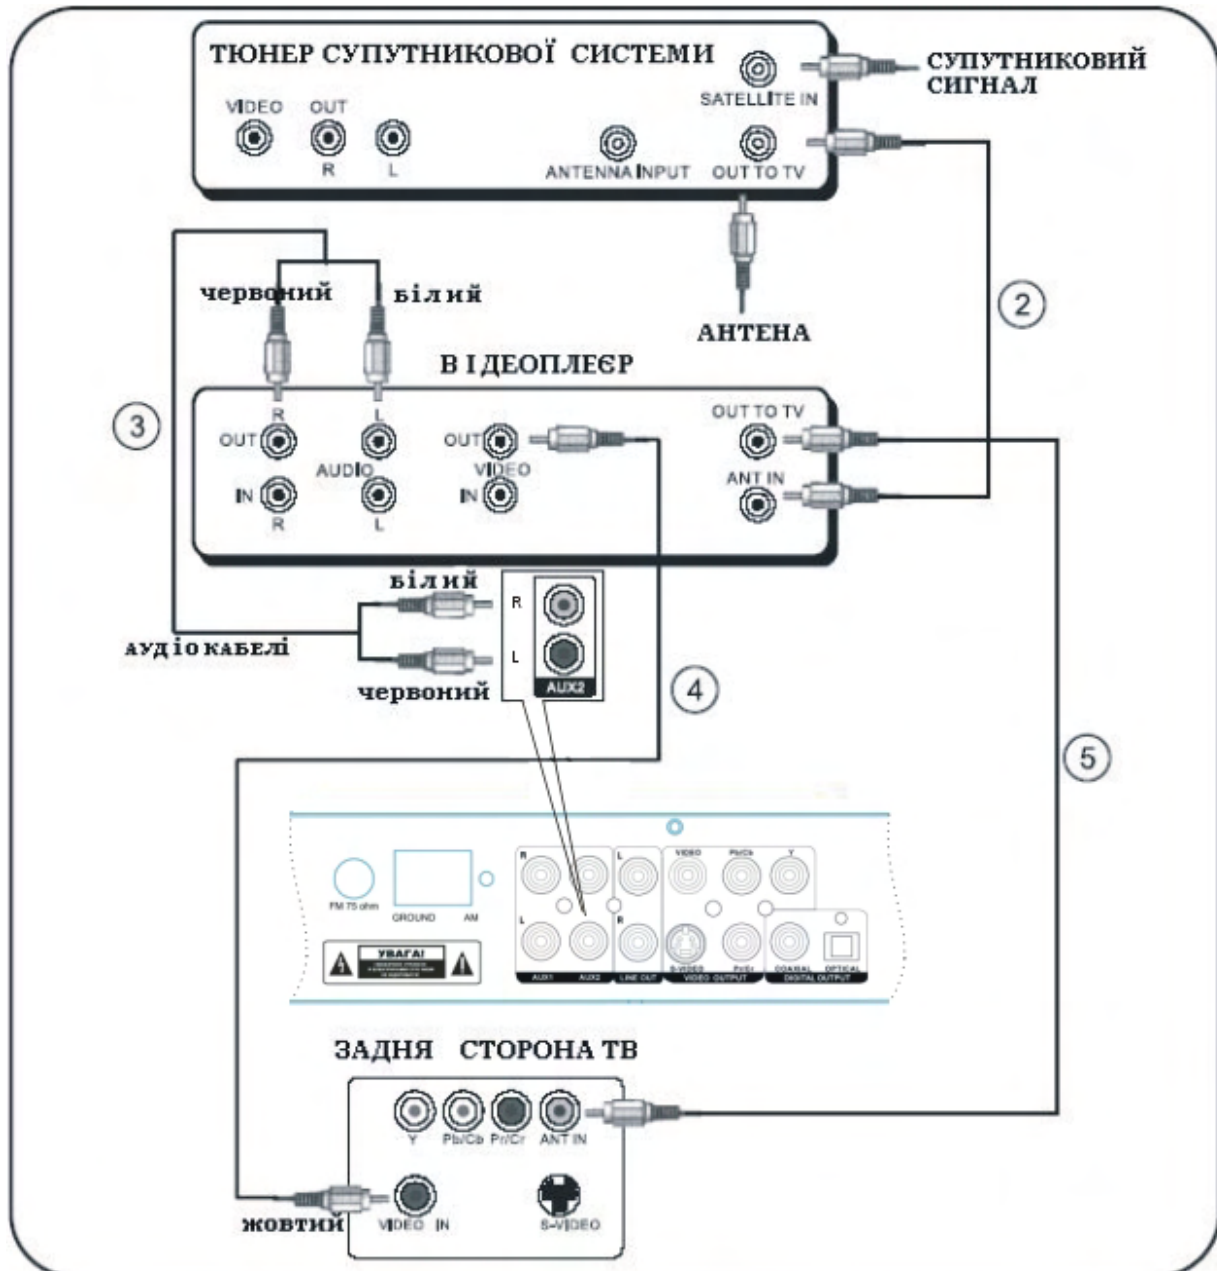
ТЮНЕР СУПУТНИКОВОЇ СИСТЕМИ

VIDEO OUT R L

SATELLITE IN

СУПУТНИКОВИЙ СИГНАЛ

ANTENNA INPUT OUT TO TV

червоний білий

АНТЕНА

2

В І ДЕОПЛЕЄР

3

R L

OUT AUDIO IN R L

OUT VIDEO IN

OUT TO TV

ANT IN

білий

R

L

AUX2

АУДІО КАБЕЛІ

червоний

4

5

FM 75 ohm GROUND AM

УВАГА!

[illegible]

R L L R

AUX1 AUX2 LINE OUT

VIDEO Pb/Cb Y

S-VIDEO Pr/Cr VIDEO OUTPUT

COAXIAL OPTICAL DIGITAL OUTPUT

ЗАДНЯ СТОРОНА ТВ

Y Pb/Cb Pr/Cr ANT IN

жовтий VIDEO IN

S-VIDEO